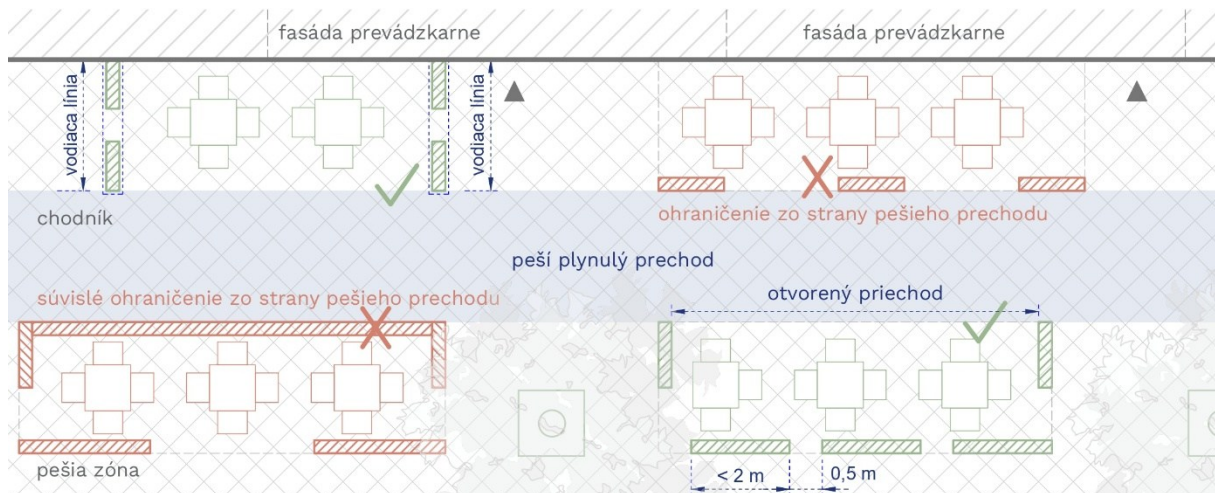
fasáda prevádzkarne

fasáda prevádzkarne

vodiaca línia

vodiaca línia

chodník

ohraničenie zo strany pešieho prechodu

peší plynulý prechod

súvislé ohraničenie zo strany pešieho prechodu

otvorený priechod

pešia zóna

< 2 m

0,5 m